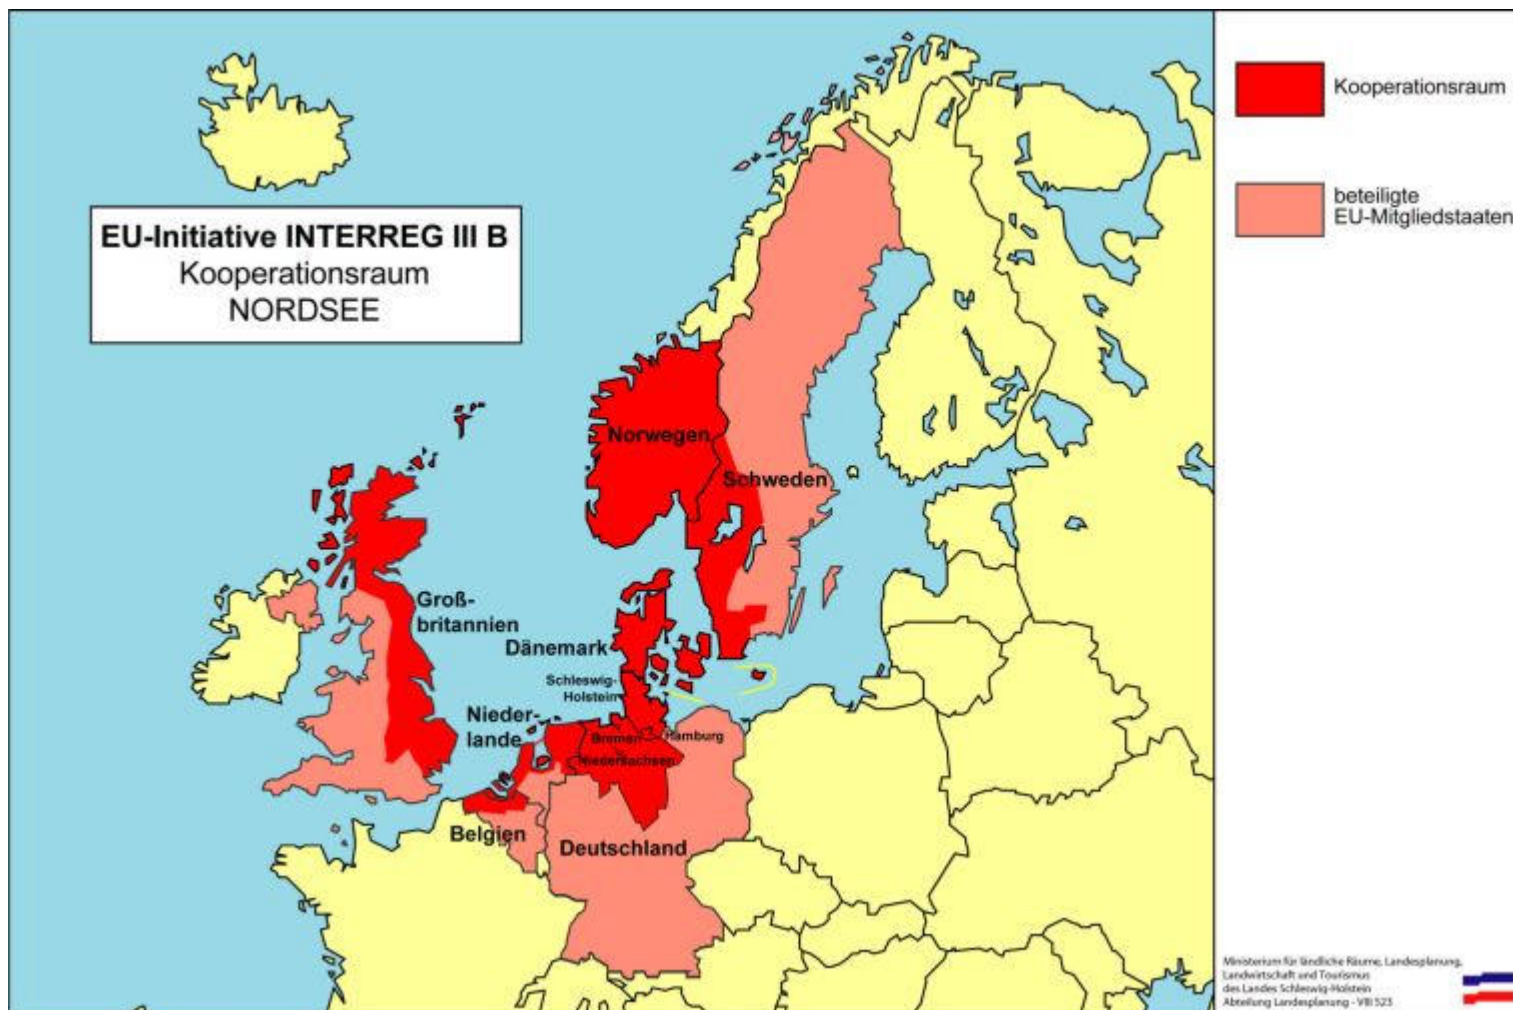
EU-Initiative INTERREG III B
Kooperationsraum
NORDSEE

Kooperationsraum

beteiligte
EU-Mitgliedstaaten

Norwegen

Schweden

Groß-
britannien

Dänemark

Schleswig-
Holstein

Nieder-
lande

Bremen

Hamburg

Niedersachsen

Belgien

Deutschland

Ministerium für ländliche Räume, Landesplanung,
Landwirtschaft und Tourismus
des Landes Schleswig-Holstein
Abteilung Landesplanung - VII 523